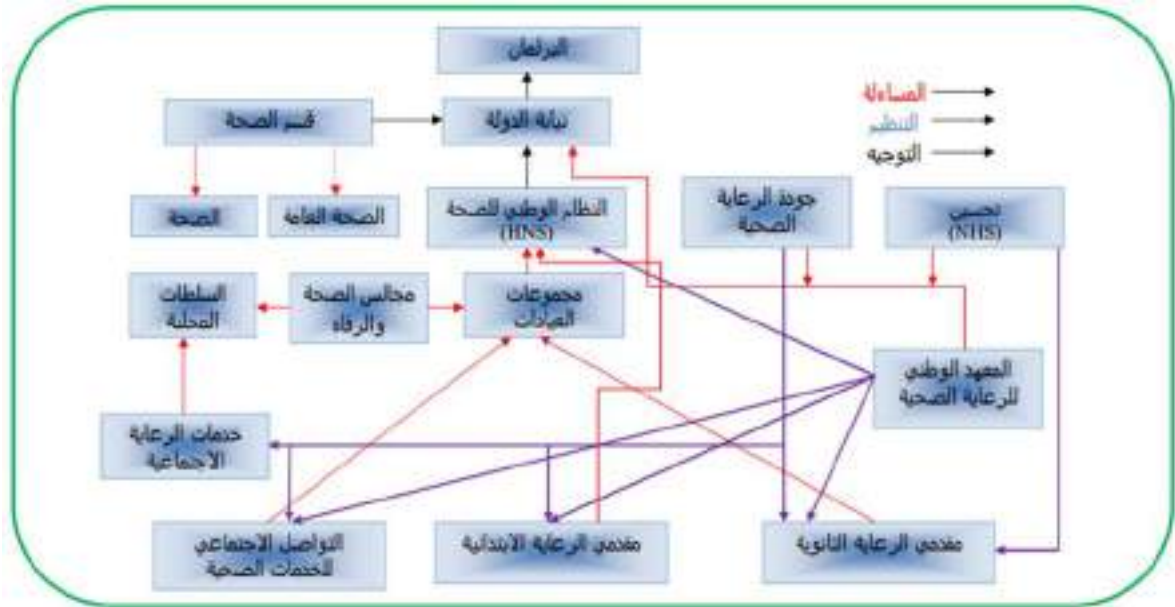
البرلمان

المساءلة
التنظيم
التوجيه

قسم الصحة

نيابة الدولة

الصحة

الصحة العامة

النظام الوطني للصحة (HNS)

جودة الرعاية الصحية

تحسين (NHS)

السلطات المحلية

مجالس الصحة والرفاه

مجموعات العيادات

المعهد الوطني للرعاية الصحية

خدمات الرعاية الاجتماعية

التواصل الاجتماعي للخدمات الصحية

مقدمي الرعاية الابتدائية

مقدمي الرعاية الثانوية